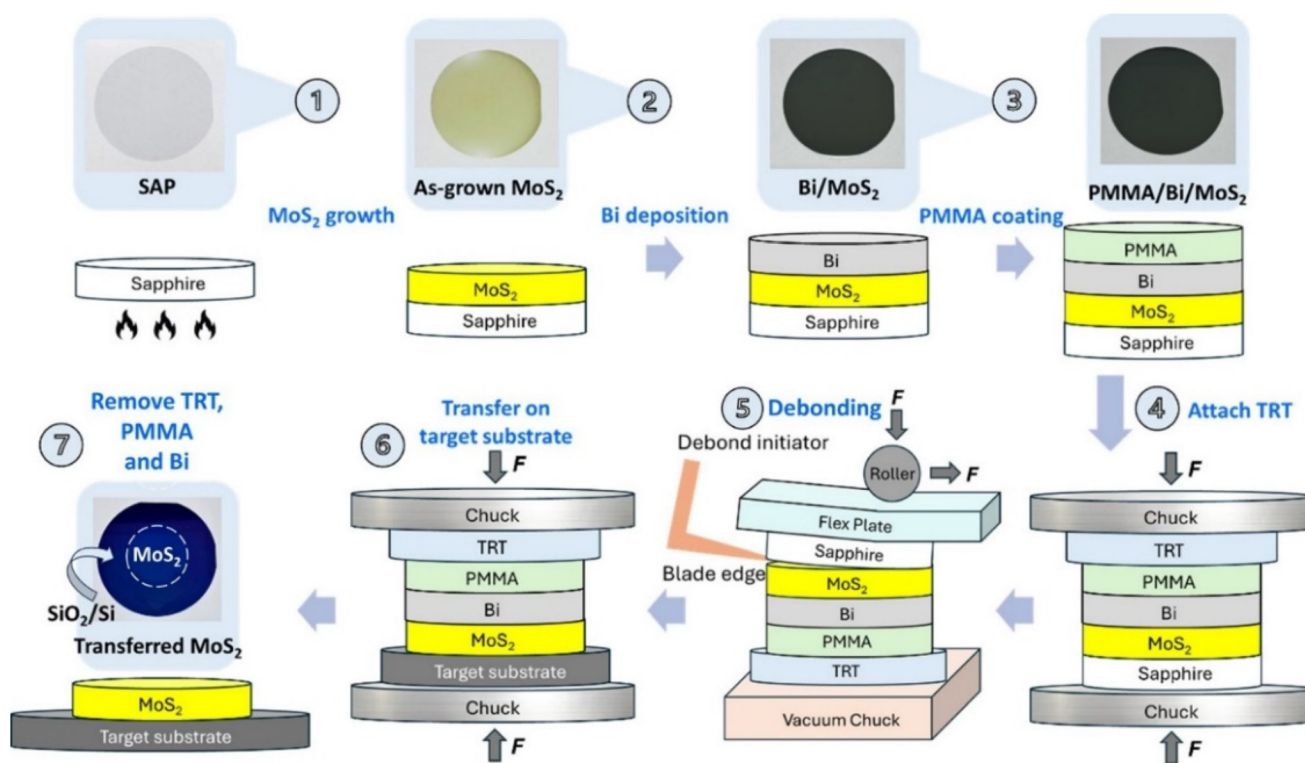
1
SAP
$MoS_2$ growth
Sapphire

2
As-grown $MoS_2$
Bi deposition
$MoS_2$
Sapphire

3
Bi/$MoS_2$
PMMA coating
Bi
$MoS_2$
Sapphire

PMMA/Bi/$MoS_2$
PMMA
Bi
$MoS_2$
Sapphire

4 Attach TRT
F
Chuck
TRT
PMMA
Bi
$MoS_2$
Sapphire
Chuck
F

5 Debonding
F
Debond initiator
Roller
F
Flex Plate
Sapphire
Blade edge
$MoS_2$
Bi
PMMA
TRT
Vacuum Chuck

6
Transfer on target substrate
F
Chuck
TRT
PMMA
Bi
$MoS_2$
Target substrate
Chuck
F

7
Remove TRT, PMMA and Bi
$MoS_2$
$SiO_2$/Si
Transferred $MoS_2$
$MoS_2$
Target substrate